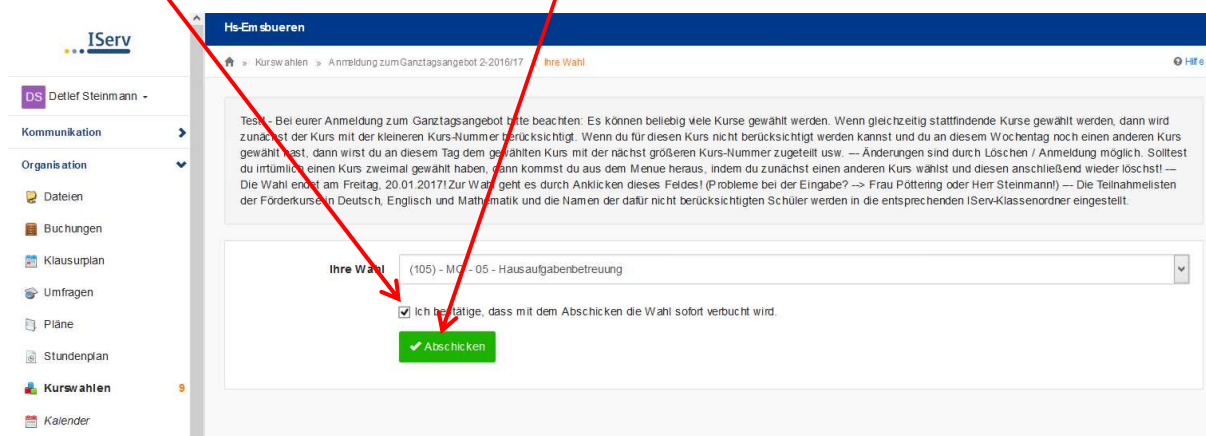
IServ

DS Detlef Steinmann

Kommunikation

Organisation

Dateien

Buchungen

Klausurplan

Umfragen

Pläne

Stundenplan

Kurswahlen 9

Kalender

Hs-Emsbueren

Kurswahlen » Anmeldung zum Ganztagsangebot 2-2016/17 » Ihre Wahl

Hilfe

Test - Bei eurer Anmeldung zum Ganztagsangebot bitte beachten: Es können beliebig viele Kurse gewählt werden. Wenn gleichzeitig stattfindende Kurse gewählt werden, dann wird zunächst der Kurs mit der kleineren Kurs-Nummer berücksichtigt. Wenn du für diesen Kurs nicht berücksichtigt werden kannst und du an diesem Wochentag noch einen anderen Kurs gewählt hast, dann wirst du an diesem Tag dem gewählten Kurs mit der nächst größeren Kurs-Nummer zugeteilt usw. --- Änderungen sind durch Löschen / Anmeldung möglich. Solltest du irrtümlich einen Kurs zweimal gewählt haben, dann kommst du aus dem Menue heraus, indem du zunächst einen anderen Kurs wählst und diesen anschließend wieder löschst! --- Die Wahl endet am Freitag, 20.01.2017! Zur Wahl geht es durch Anklicken dieses Feldes! (Probleme bei der Eingabe? --> Frau Pöttering oder Herr Steinmann!) --- Die Teilnahmelisten der Förderkurse in Deutsch, Englisch und Mathematik und die Namen der dafür nicht berücksichtigten Schüler werden in die entsprechenden IServ-Klassenordner eingestellt.

Ihre Wahl (105) - MO - 05 - Hausaufgabenbetreuung

Ich bestätige, dass mit dem Abschicken die Wahl sofort verbucht wird.

Abschicken